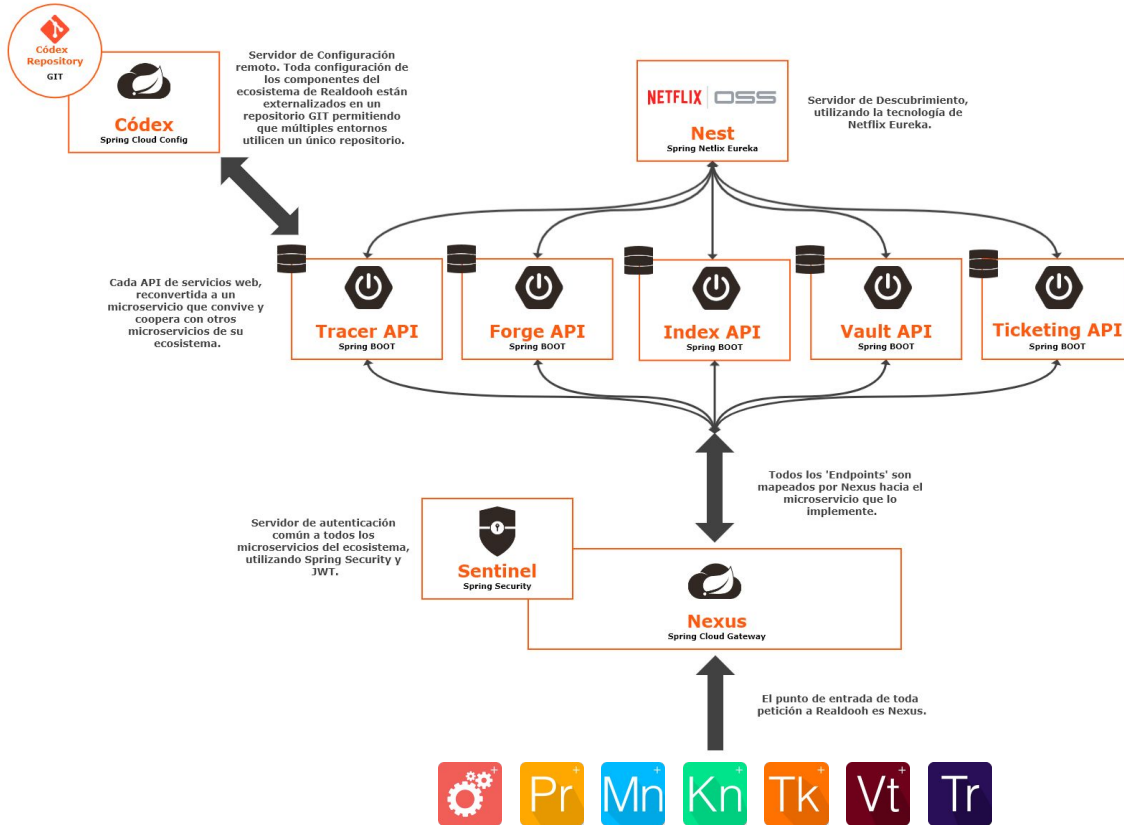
Códex Repository
GIT

Códex
Spring Cloud Config

Servidor de Configuración remoto. Toda configuración de los componentes del ecosistema de Realdooh están externalizados en un repositorio GIT permitiendo que múltiples entornos utilicen un único repositorio.

NETFLIX OSS

Nest
Spring Netlix Eureka

Servidor de Descubrimiento, utilizando la tecnologia de Netflix Eureka.

Cada API de servicios web, reconvertida a un microservicio que convive y coopera con otros microservicios de su ecosistema.

Tracer API
Spring BOOT

Forge API
Spring BOOT

Index API
Spring BOOT

Vault API
Spring BOOT

Ticketing API
Spring BOOT

Todos los 'Endpoints' son mapeados por Nexus hacia el microservicio que lo implemente.

Servidor de autenticación común a todos los microservicios del ecosistema, utilizando Spring Security y JWT.

Sentinel
Spring Security

Nexus
Spring Cloud Gateway

El punto de entrada de toda petición a Realdooh es Nexus.

Pr Mn Kn Tk Vt Tr